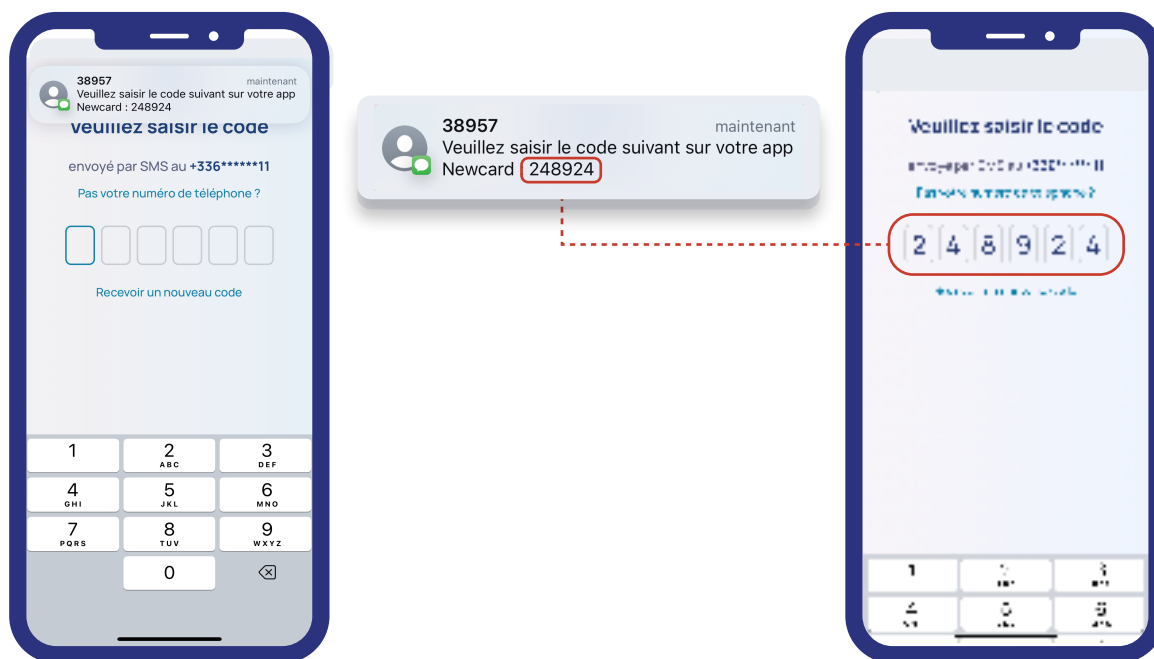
38957
maintenant
Veuillez saisir le code suivant sur votre app Newcard : 248924

Veuillez saisir le code

envoyé par SMS au +336******11

Pas votre numéro de téléphone ?

Recevoir un nouveau code

1
2 ABC
3 DEF
4 GHI
5 JKL
6 MNO
7 PQRS
8 TUV
9 WXYZ
0

38957
maintenant
Veuillez saisir le code suivant sur votre app Newcard 248924

Veuillez saisir le code

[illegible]

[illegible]

2 4 8 9 2 4

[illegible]

1
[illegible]
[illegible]
4
5
6